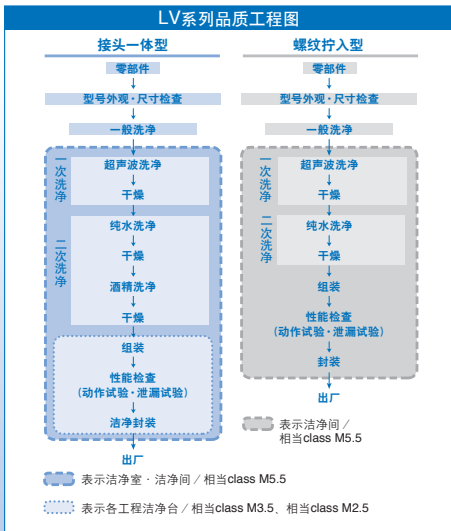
LV系列品质工程图

接头一体型

零部件
型号外观・尺寸检查
一般洗净

一次洗净
超声波洗净
干燥

二次洗净
纯水洗净
干燥
酒精洗净
干燥

组装
性能检查
（动作试验・泄漏试验）
洁净封装

出厂

螺纹拧入型

零部件
型号外观・尺寸检查
一般洗净

一次洗净
超声波洗净
干燥

二次洗净
纯水洗净
干燥

组装
性能检查
（动作试验・泄漏试验）
封装

出厂

表示洁净间／相当class M5.5

表示洁净室・洁净间／相当class M5.5

表示各工程洁净台／相当class M3.5、相当class M2.5